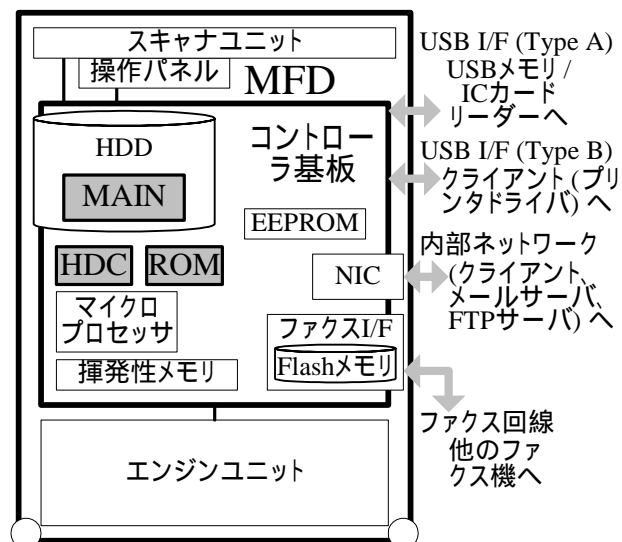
スキャナユニット
操作パネル
MFD
HDD
MAIN
コントローラ基板
EEPROM
HDC
ROM
NIC
マイクロプロセッサ
ファクスI/F
Flashメモリ
揮発性メモリ
エンジンユニット

USB I/F (Type A)
USBメモリ / ICカードリーダーへ
USB I/F (Type B)
クライアント (プリンタドライバ) へ
内部ネットワーク (クライアント、メールサーバ、FTPサーバ) へ
ファクス回線
他のファクス機へ